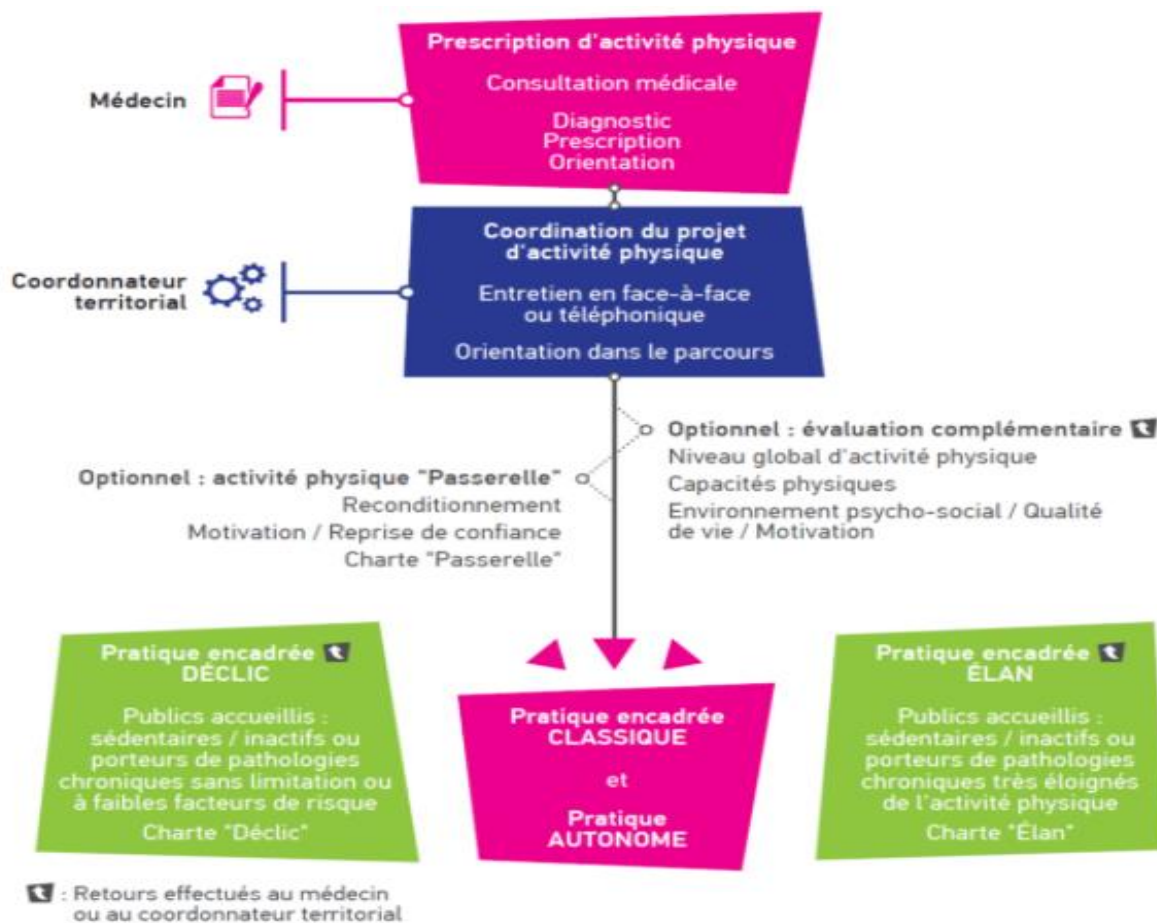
Prescription d'activité physique

Consultation médicale

Diagnostic
Prescription
Orientation

Médecin

Coordination du projet d'activité physique

Entretien en face-à-face ou téléphonique

Orientation dans le parcours

Coordonnateur territorial

Optionnel : évaluation complémentaire
Niveau global d'activité physique
Capacités physiques
Environnement psycho-social / Qualité de vie / Motivation

Optionnel : activité physique "Passerelle"
Reconditionnement
Motivation / Reprise de confiance
Charte "Passerelle"

Pratique encadrée
DÉCLIC

Publics accueillis : sédentaires / inactifs ou porteurs de pathologies chroniques sans limitation ou à faibles facteurs de risque

Charte "Déclic"

Pratique encadrée
CLASSIQUE

et

Pratique
AUTONOME

Pratique encadrée
ÉLAN

Publics accueillis : sédentaires / inactifs ou porteurs de pathologies chroniques très éloignés de l'activité physique

Charte "Élan"

: Retours effectués au médecin ou au coordonnateur territorial